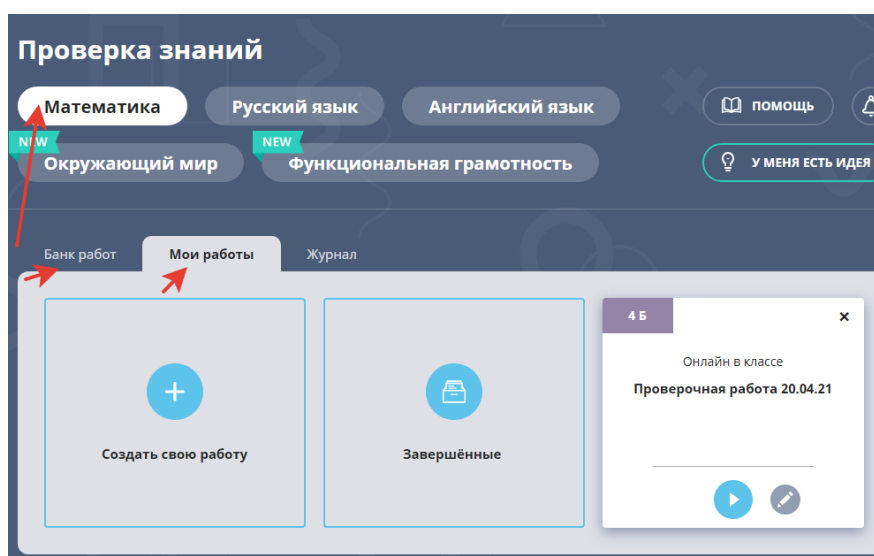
Проверка знаний

Математика

Русский язык

Английский язык

ПОМОЩЬ

NEW

Окружающий мир

NEW

Функциональная грамотность

У МЕНЯ ЕСТЬ ИДЕЯ

Банк работ

Мои работы

Журнал

Создать свою работу

Завершённые

4 Б

×

Онлайн в классе

Проверочная работа 20.04.21